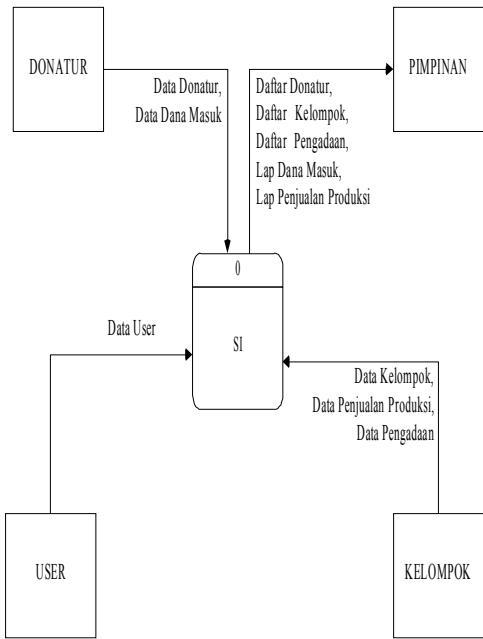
DONATUR

PIMPINAN

Data Donatur,
Data Dana Masuk

Daftar Donatur,
Daftar Kelompok,
Daftar Pengadaan,
Lap Dana Masuk,
Lap Penjualan Produksi

0

SI

Data User

Data Kelompok,
Data Penjualan Produksi,
Data Pengadaan

USER

KELOMPOK